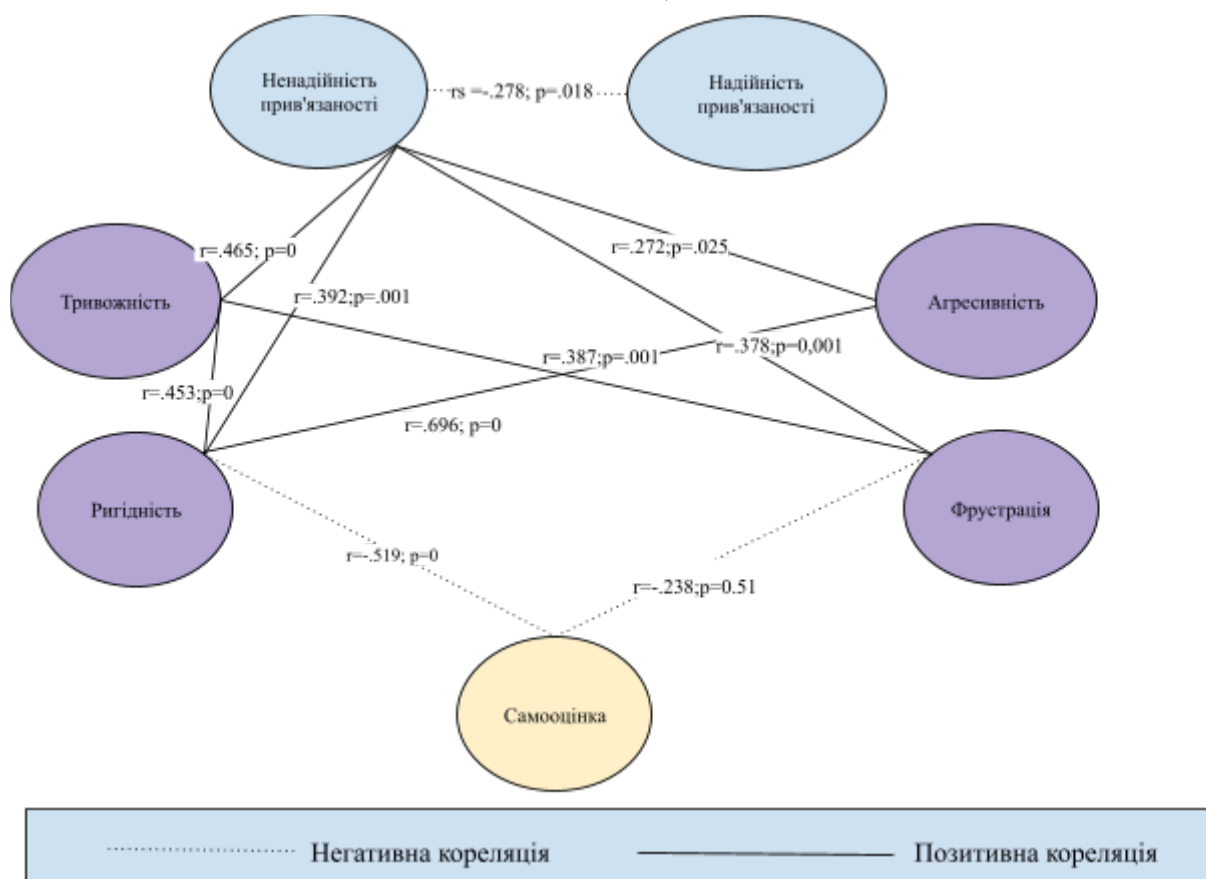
Ненадійність прив'язаності

rs =-.278; p=.018

Надійність прив'язаності

r=.465; p=0

r=.392;p=.001

r=.272;p=.025

Тривожність

Агресивність

r=.387;p=.001

r=.378;p=0,001

r=.453;p=0

r=.696; p=0

Ригідність

Фрустрація

r=-.519; p=0

r=-.238;p=0.51

Самооцінка

Негативна кореляція

Позитивна кореляція